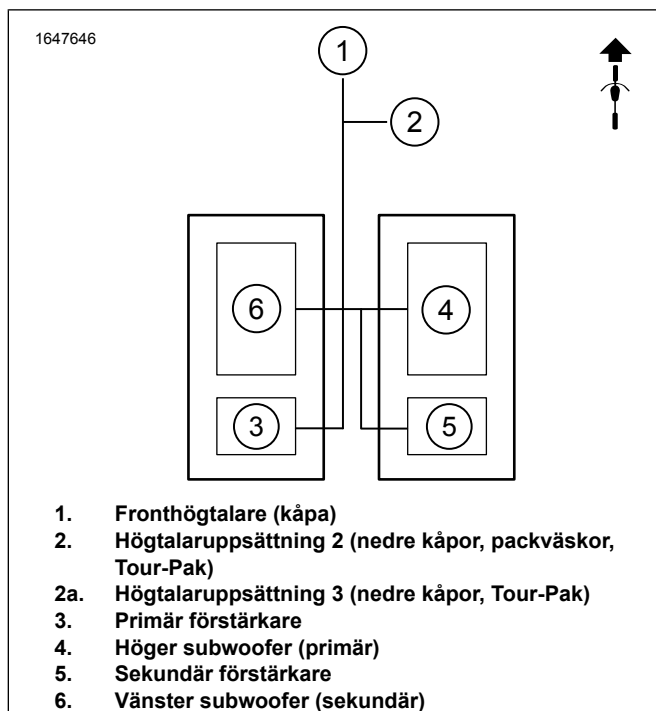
1647646

1

2

6

4

3

5

1. Fronthögtalare (kåpa)
2. Högtalaruppsättning 2 (nedre kåpor, packväskor, Tour-Pak)
2a. Högtalaruppsättning 3 (nedre kåpor, Tour-Pak)
3. Primär förstärkare
4. Höger subwoofer (primär)
5. Sekundär förstärkare
6. Vänster subwoofer (sekundär)